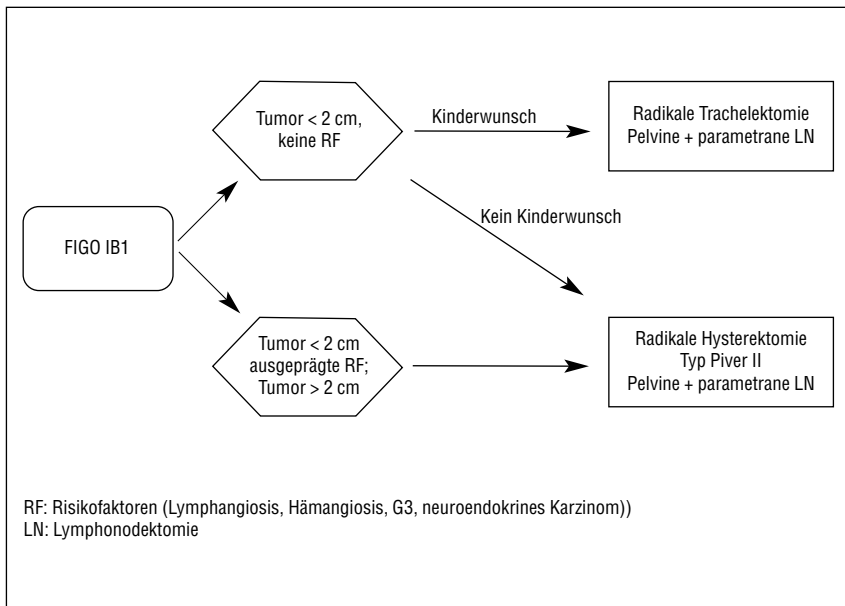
FIGO IB1

Tumor < 2 cm, keine RF

Kinderwunsch

Radikale Trachelektomie
Pelvine + parametrane LN

Kein Kinderwunsch

Tumor < 2 cm
ausgeprägte RF;
Tumor > 2 cm

Radikale Hysterektomie
Typ Piver II
Pelvine + parametrane LN

RF: Risikofaktoren (Lymphangiosis, Hämangiosis, G3, neuroendokrines Karzinom))
LN: Lymphonodektomie